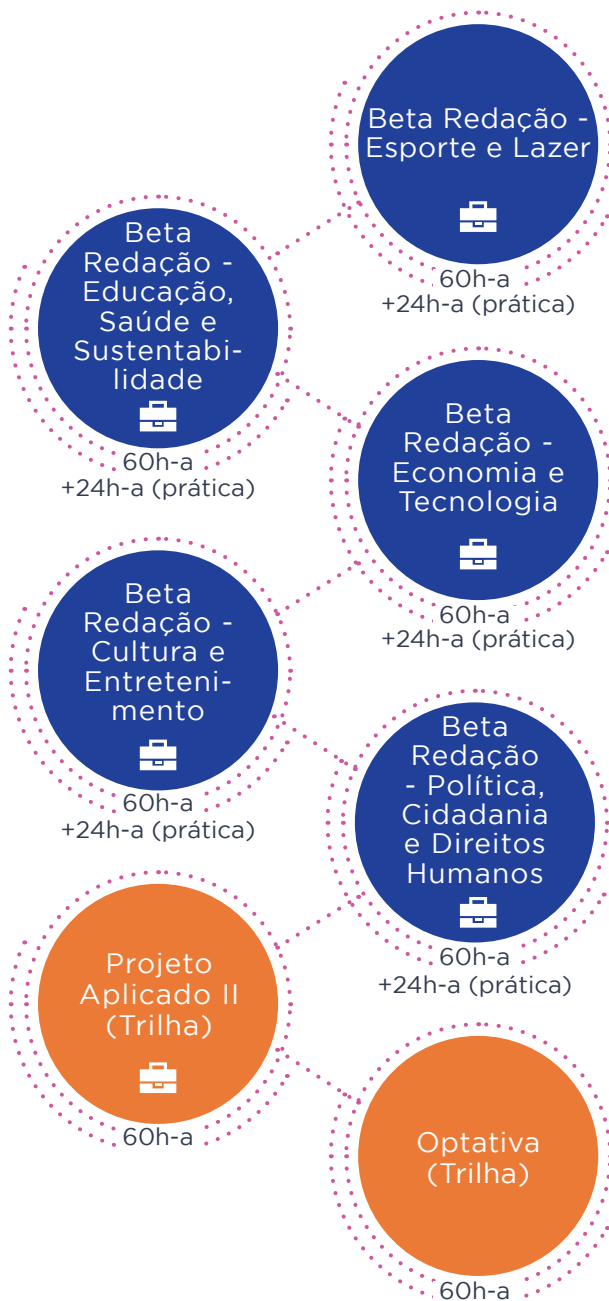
Beta Redação - Esporte e Lazer

60h-a
+24h-a (prática)

Beta Redação - Educação, Saúde e Sustentabilidade

60h-a
+24h-a (prática)

Beta Redação - Economia e Tecnologia

60h-a
+24h-a (prática)

Beta Redação - Cultura e Entretenimento

60h-a
+24h-a (prática)

Beta Redação - Política, Cidadania e Direitos Humanos

60h-a
+24h-a (prática)

Projeto Aplicado II (Trilha)

60h-a

Optativa (Trilha)

60h-a